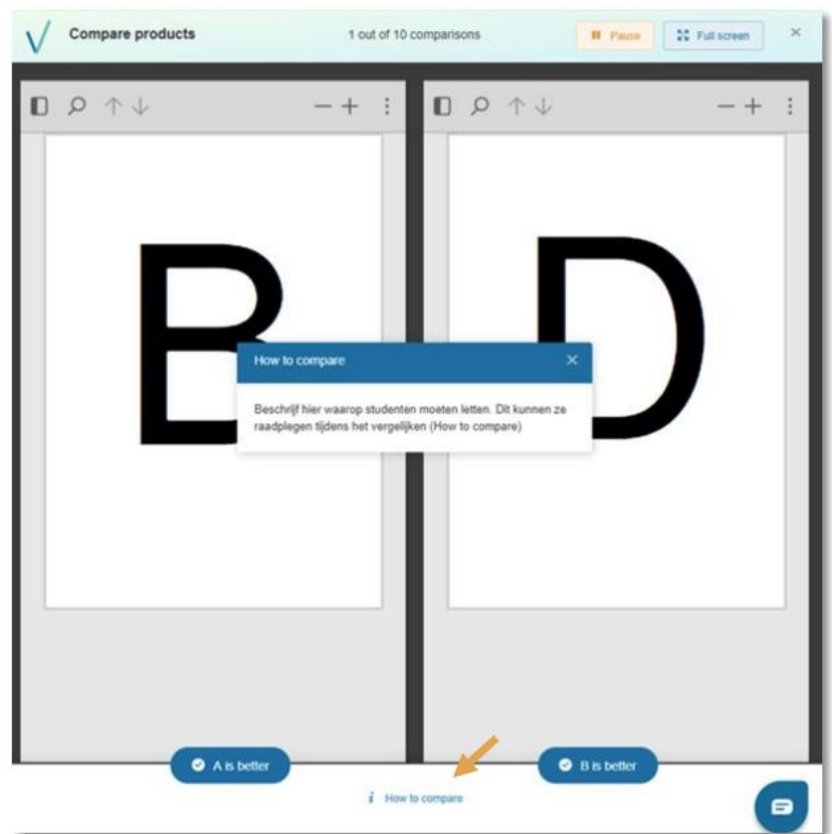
Compare products

1 out of 10 comparisons

Pause

Full screen

×

B

D

How to compare

×

Beschrijf hier waarop studenten moeten letten. Dit kunnen ze raadplegen tijdens het vergelijken (How to compare)

A is better

B is better

How to compare